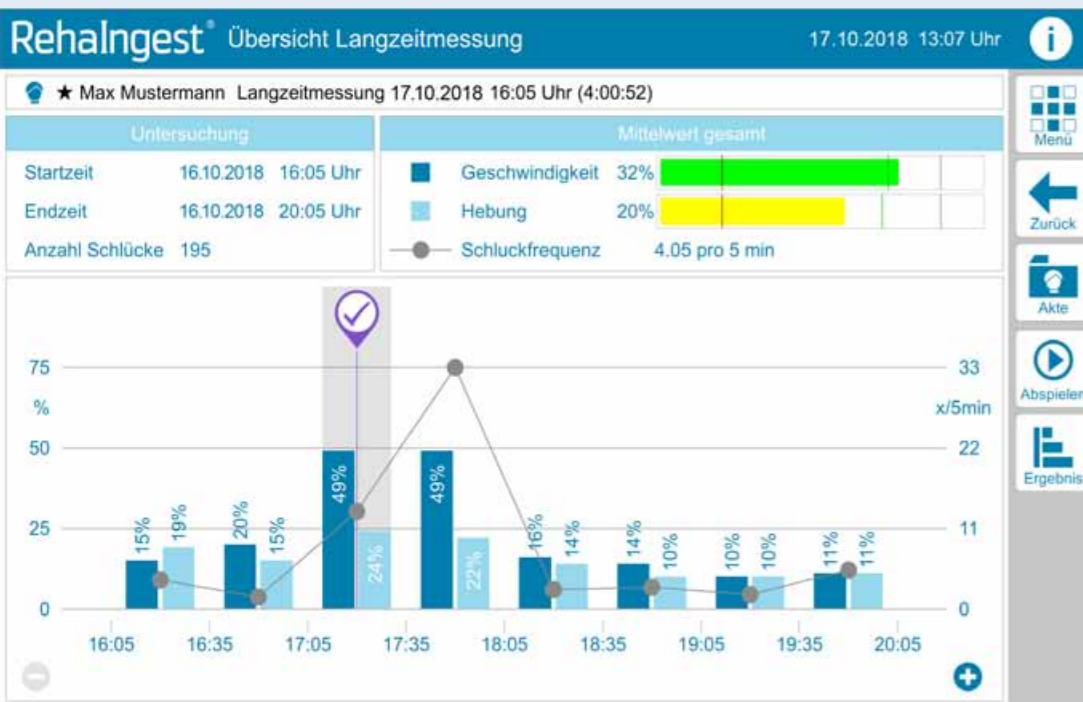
RehaIngest® Übersicht Langzeitmessung 17.10.2018 13:07 Uhr

★ Max Mustermann Langzeitmessung 17.10.2018 16:05 Uhr (4:00:52)

| Untersuchung | |
|---|---|
| Startzeit | 16.10.2018 16:05 Uhr |
| Endzeit | 16.10.2018 20:05 Uhr |
| Anzahl Schlücke | 195 |

| Mittelwert gesamt | |
|---|---|
| Geschwindigkeit | 32% |
| Hebung | 20% |
| Schluckfrequenz | 4.05 pro 5 min |

Menü
Zurück
Akte
Abspieler
Ergebnis

75
%
50
25
0

33
x/5min
22
11
0

15% 19% 20% 15% 49% 24% 49% 22% 16% 14% 14% 10% 10% 10% 11% 11%

16:05 16:35 17:05 17:35 18:05 18:35 19:05 19:35 20:05